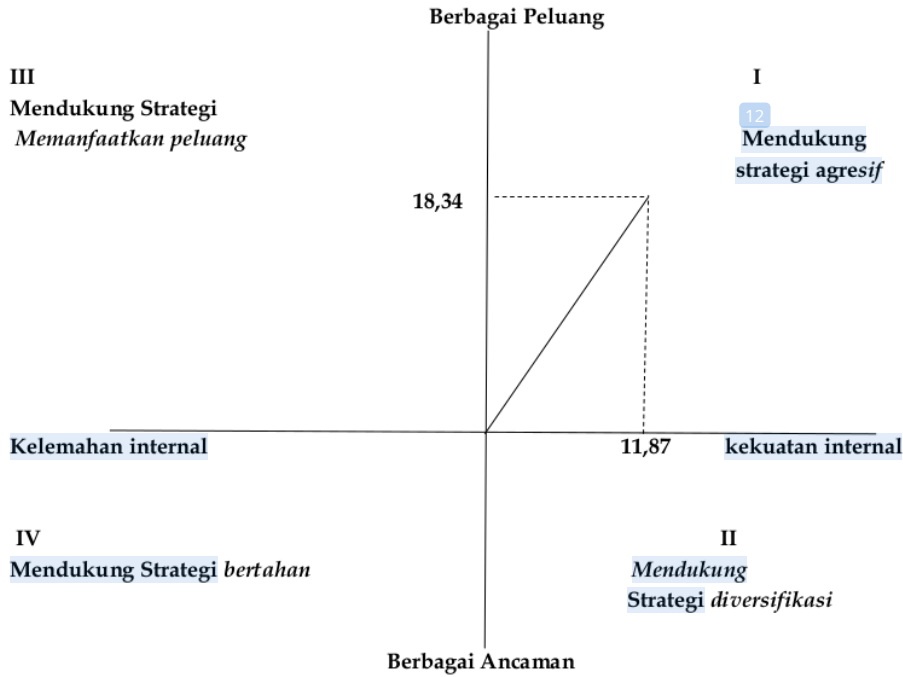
Berbagai Peluang

III
Mendukung Strategi
*Memanfaatkan peluang*

I
12
Mendukung
strategi agre*sif*

18,34

Kelemahan internal

11,87

kekuatan internal

IV
Mendukung Strategi *bertahan*

II
*Mendukung*
Strategi *diversifikasi*

Berbagai Ancaman